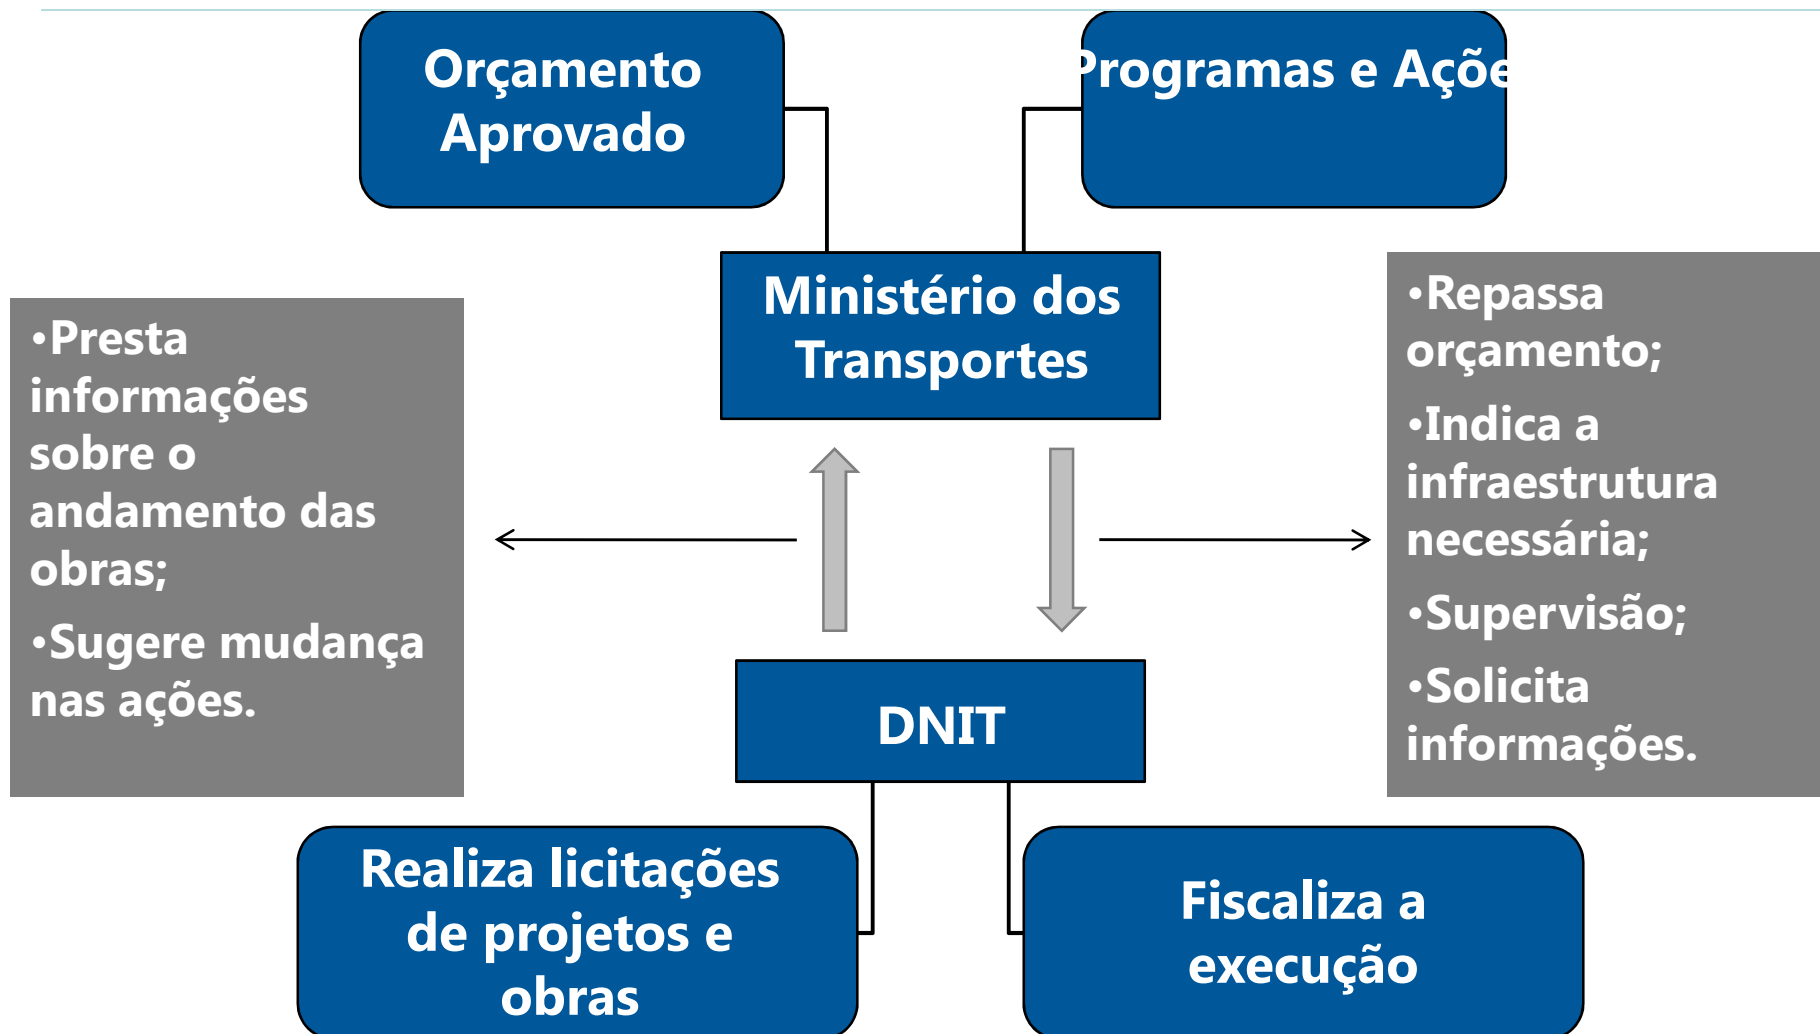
Orçamento Aprovado

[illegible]rogramas e Açõe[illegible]

Ministério dos Transportes

•Presta informações sobre o andamento das obras;

•Sugere mudança nas ações.

•Repassa orçamento;

•Indica a infraestrutura necessária;

•Supervisão;

•Solicita informações.

DNIT

Realiza licitações de projetos e obras

Fiscaliza a execução